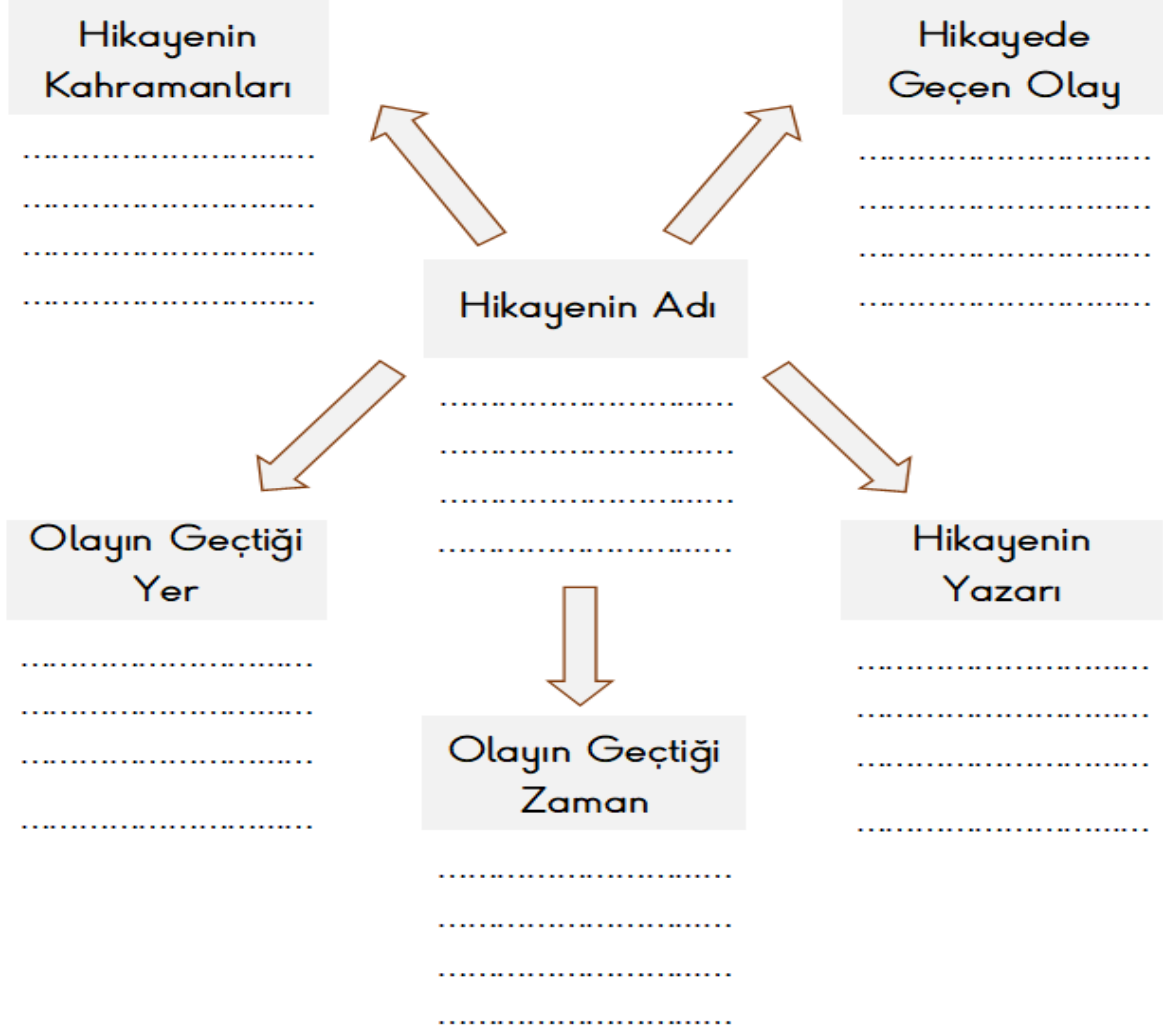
Hikayenin Kahramanları

……………………………
……………………………
……………………………
……………………………

Hikayede Geçen Olay

……………………………
……………………………
……………………………
……………………………

Hikayenin Adı

……………………………
……………………………
……………………………
……………………………

Olayın Geçtiği Yer

……………………………
……………………………
……………………………
……………………………

Hikayenin Yazarı

……………………………
……………………………
……………………………
……………………………

Olayın Geçtiği Zaman

……………………………
……………………………
……………………………
……………………………